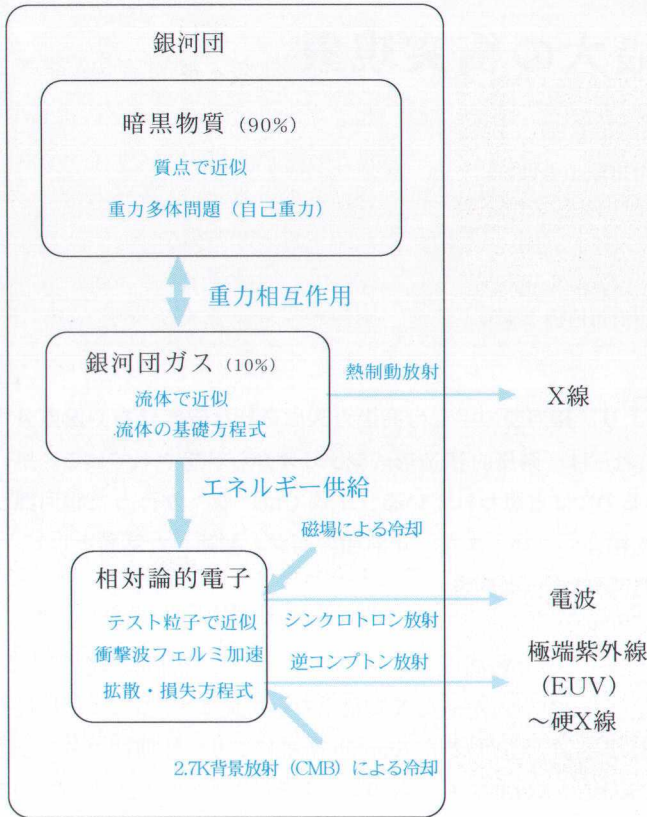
銀河団

暗黒物質（90%）
質点で近似
重力多体問題（自己重力）

重力相互作用

銀河団ガス（10%）
流体で近似
流体の基礎方程式

熱制動放射

X線

エネルギー供給

磁場による冷却

相対論的電子
テスト粒子で近似
衝撃波フェルミ加速
拡散・損失方程式

シンクロトロン放射
逆コンプトン放射

電波
極端紫外線
（EUV）
～硬X線

2.7K背景放射（CMB）による冷却